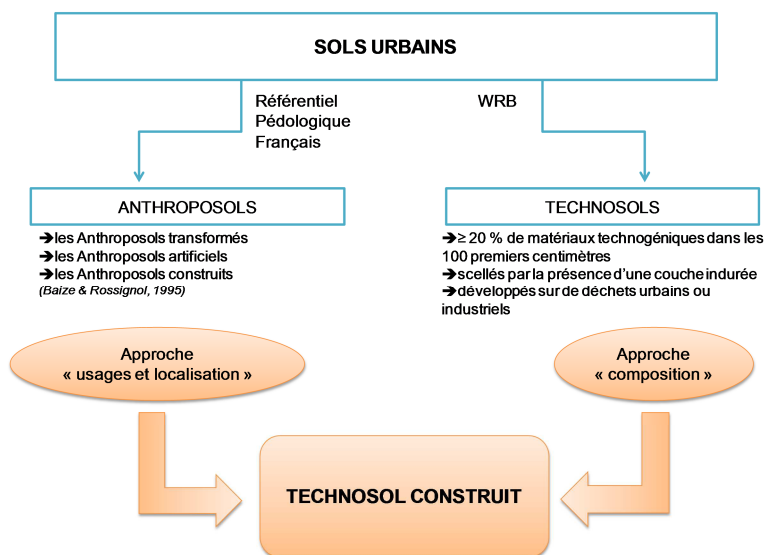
SOLS URBAINS

Référentiel Pédologique Français

WRB

ANTHROPOSOLS

➔les Anthroposols transformés
➔les Anthroposols artificiels
➔les Anthroposols construits
(Baize & Rossignol, 1995)

TECHNOSOLS

➔≥ 20 % de matériaux technogéniques dans les 100 premiers centimètres
➔scellés par la présence d'une couche indurée
➔développés sur de déchets urbains ou industriels

Approche « usages et localisation »

Approche « composition »

TECHNOSOL CONSTRUIT